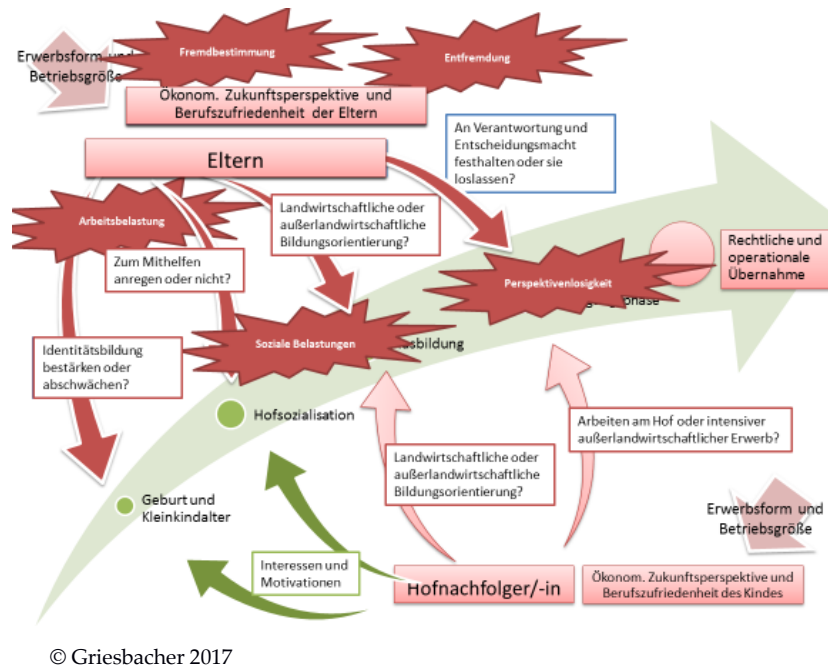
Erwerbsform und Betriebsgröße

Fremdbestimmung

Entfremdung

Ökonom. Zukunftsperspektive und Berufszufriedenheit der Eltern

An Verantwortung und Entscheidungsmacht festhalten oder sie loslassen?

Eltern

Arbeitsbelastung

Landwirtschaftliche oder außerlandwirtschaftliche Bildungsorientierung?

Zum Mithelfen anregen oder nicht?

Rechtliche und operationale Übernahme

Perspektivenlosigkeit

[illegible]phase

Soziale Belastungen

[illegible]sbildung

Identitätsbildung bestärken oder abschwächen?

Hofsozialisation

Arbeiten am Hof oder intensiver außerlandwirtschaftlicher Erwerb?

Landwirtschaftliche oder außerlandwirtschaftliche Bildungsorientierung?

Geburt und Kleinkindalter

Erwerbsform und Betriebsgröße

Interessen und Motivationen

Hofnachfolger/-in

Ökonom. Zukunftsperspektive und Berufszufriedenheit des Kindes

© Griesbacher 2017